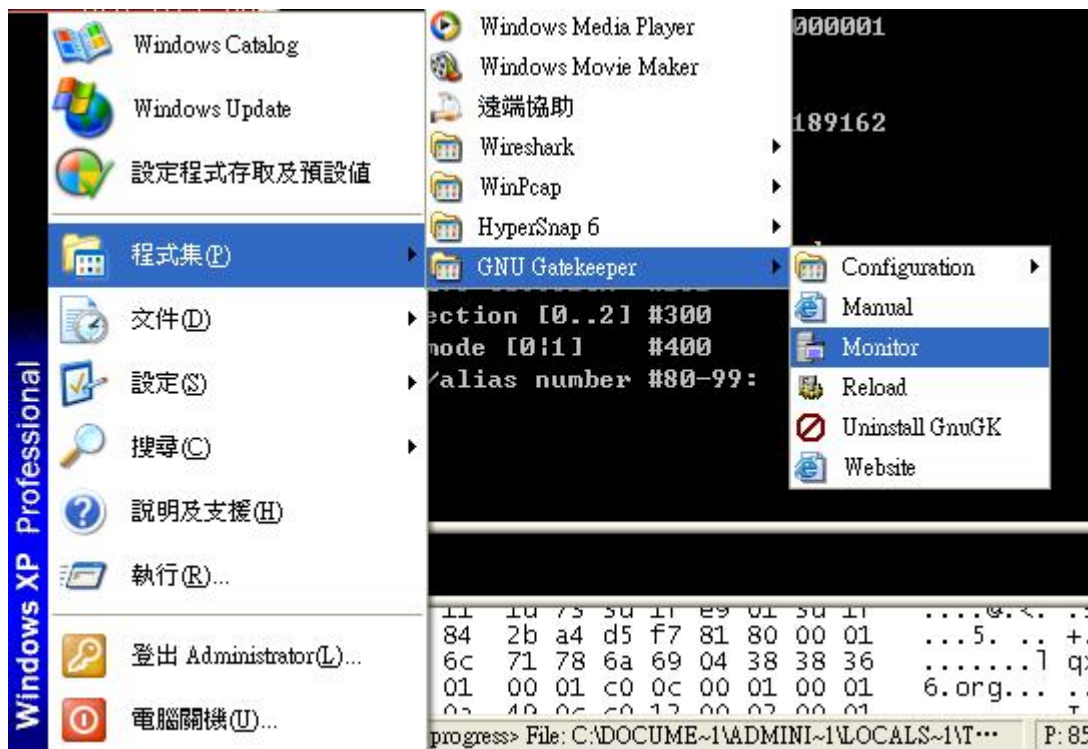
Windows XP Professional

Windows Catalog
Windows Update
設定程式存取及預設值
程式集(P)
文件(D)
設定(S)
搜尋(C)
說明及支援(H)
執行(R)...
登出 Administrator(L)...
電腦關機(U)...

Windows Media Player
Windows Movie Maker
遠端協助
Wireshark
WinPcap
HyperSnap 6
GNU Gatekeeper

Configuration
Manual
Monitor
Reload
Uninstall GnuGK
Website

000001
189162
ection [0..2] #300
mode [0|1] #400
/alias number #80-99:

84 2b a4 d5 f7 81 80 00 01 ...5. .. +.
6c 71 78 6a 69 04 38 38 36 .......l q
01 00 01 c0 0c 00 01 00 01 6.org... .

progress> File: C:\DOCUME~1\ADMINI~1\LOCALS~1\T··· P: 85